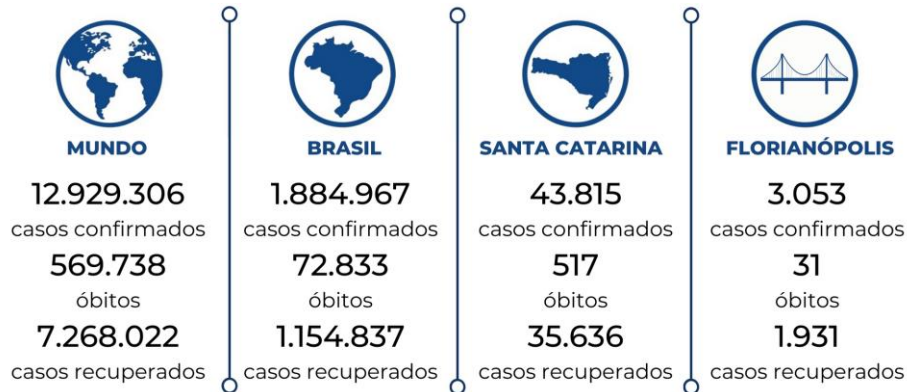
MUNDO
12.929.306
casos confirmados
569.738
óbitos
7.268.022
casos recuperados

BRASIL
1.884.967
casos confirmados
72.833
óbitos
1.154.837
casos recuperados

SANTA CATARINA
43.815
casos confirmados
517
óbitos
35.636
casos recuperados

FLORIANÓPOLIS
3.053
casos confirmados
31
óbitos
1.931
casos recuperados